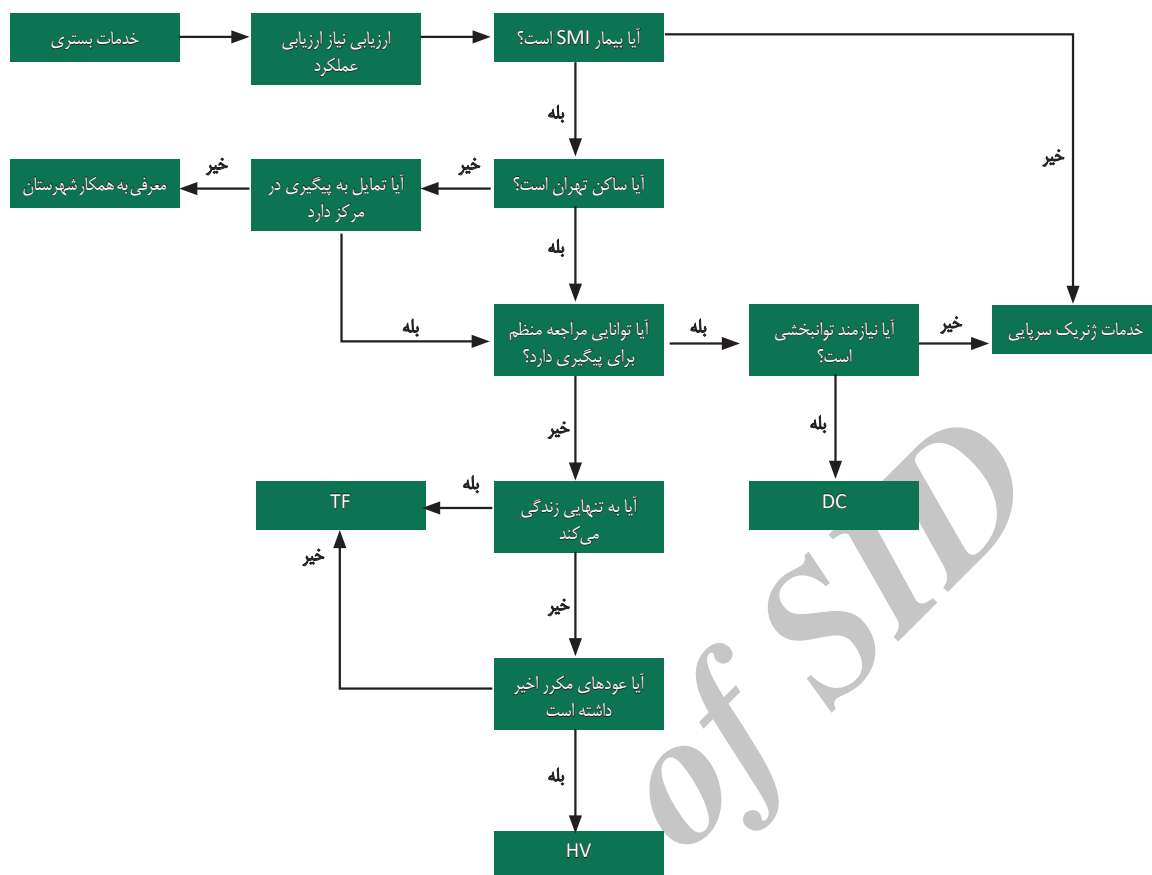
خدمات بستری

ارزیابی نیاز ارزیابی عملکرد

آیا بیمار SMI است؟

خیر

بله

آیا ساکن تهران است؟

خیر

آیا تمایل به پیگیری در مرکز دارد

خیر

معرفی به همکار شهرستان

بله

بله

آیا توانایی مراجعه منظم برای پیگیری دارد؟

بله

آیا نیازمند توانبخشی است؟

خیر

خدمات ژنریک سرپایی

بله

DC

خیر

آیا به تنهایی زندگی می‌کند

بله

TF

خیر

خیر

آیا عودهای مکرر اخیر داشته است

بله

HV

of SID